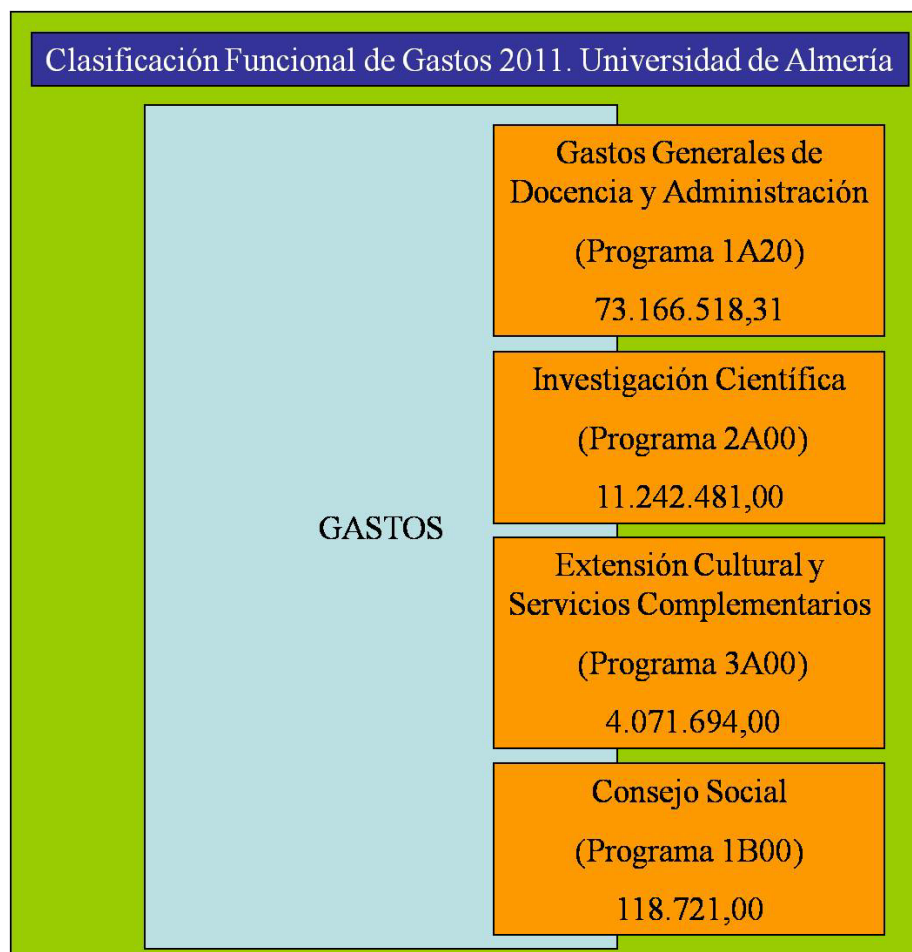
Clasificación Funcional de Gastos 2011. Universidad de Almería

GASTOS

Gastos Generales de Docencia y Administración

(Programa 1A20)

73.166.518,31

Investigación Científica

(Programa 2A00)

11.242.481,00

Extensión Cultural y Servicios Complementarios

(Programa 3A00)

4.071.694,00

Consejo Social

(Programa 1B00)

118.721,00